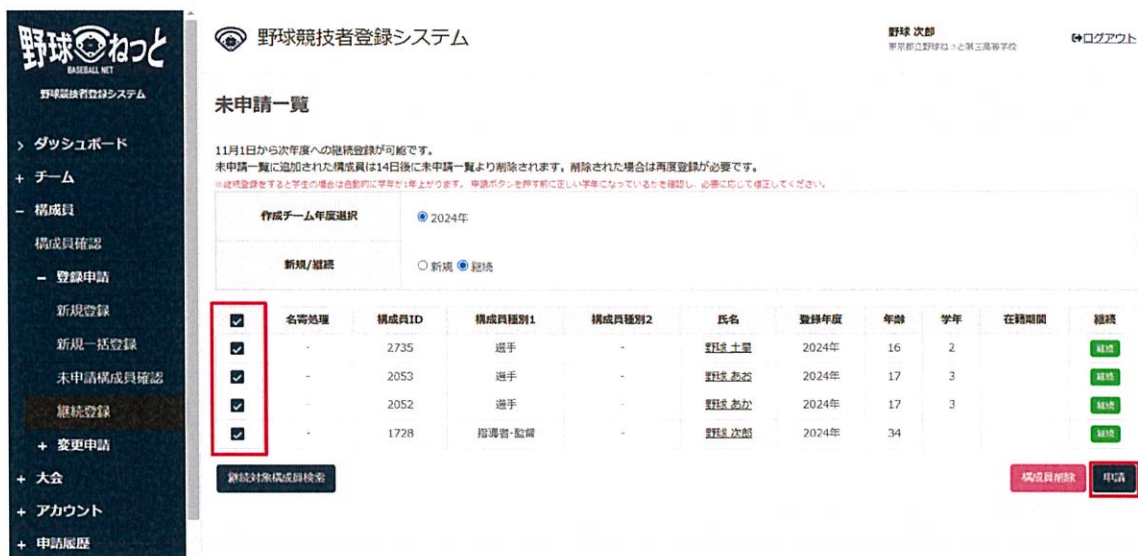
野球ねっと
BASEBALL NET
野球競技者登録システム

› ダッシュボード
+ チーム
– 構成員
構成員確認
– 登録申請
新規登録
新規一括登録
未申請構成員確認
継続登録
+ 変更申請
+ 大会
+ アカウント
+ 申請履歴

野球競技者登録システム

野球 次郎
東京都立野球ねっと第三高等学校

ログアウト

未申請一覧

11月1日から次年度への継続登録が可能です。
未申請一覧に追加された構成員は14日後に未申請一覧より削除されます。削除された場合は再度登録が必要です。
※継続登録をすると学生の場合は自動的に学年が1年上がります。申請ボタンを押す前に正しい学年になっているかを確認し、必要に応じて修正してください。

| 作成チーム年度選択 | 2024年 |
|---|---|
| 新規/継続 | 新規 継続 |

| | 名寄処理 | 構成員ID | 構成員種別1 | 構成員種別2 | 氏名 | 登録年度 | 年齢 | 学年 | 在籍期間 | 継続 |
|---|---|---|---|---|---|---|---|---|---|---|
| | - | 2735 | 選手 | - | 野球 土曜 | 2024年 | 16 | 2 | | 継続 |
| | - | 2053 | 選手 | - | 野球 あお | 2024年 | 17 | 3 | | 継続 |
| | - | 2052 | 選手 | - | 野球 あか | 2024年 | 17 | 3 | | 継続 |
| | - | 1728 | 指導者-監督 | - | 野球 次郎 | 2024年 | 34 | | | 継続 |

継続対象構成員検索

構成員削除 申請